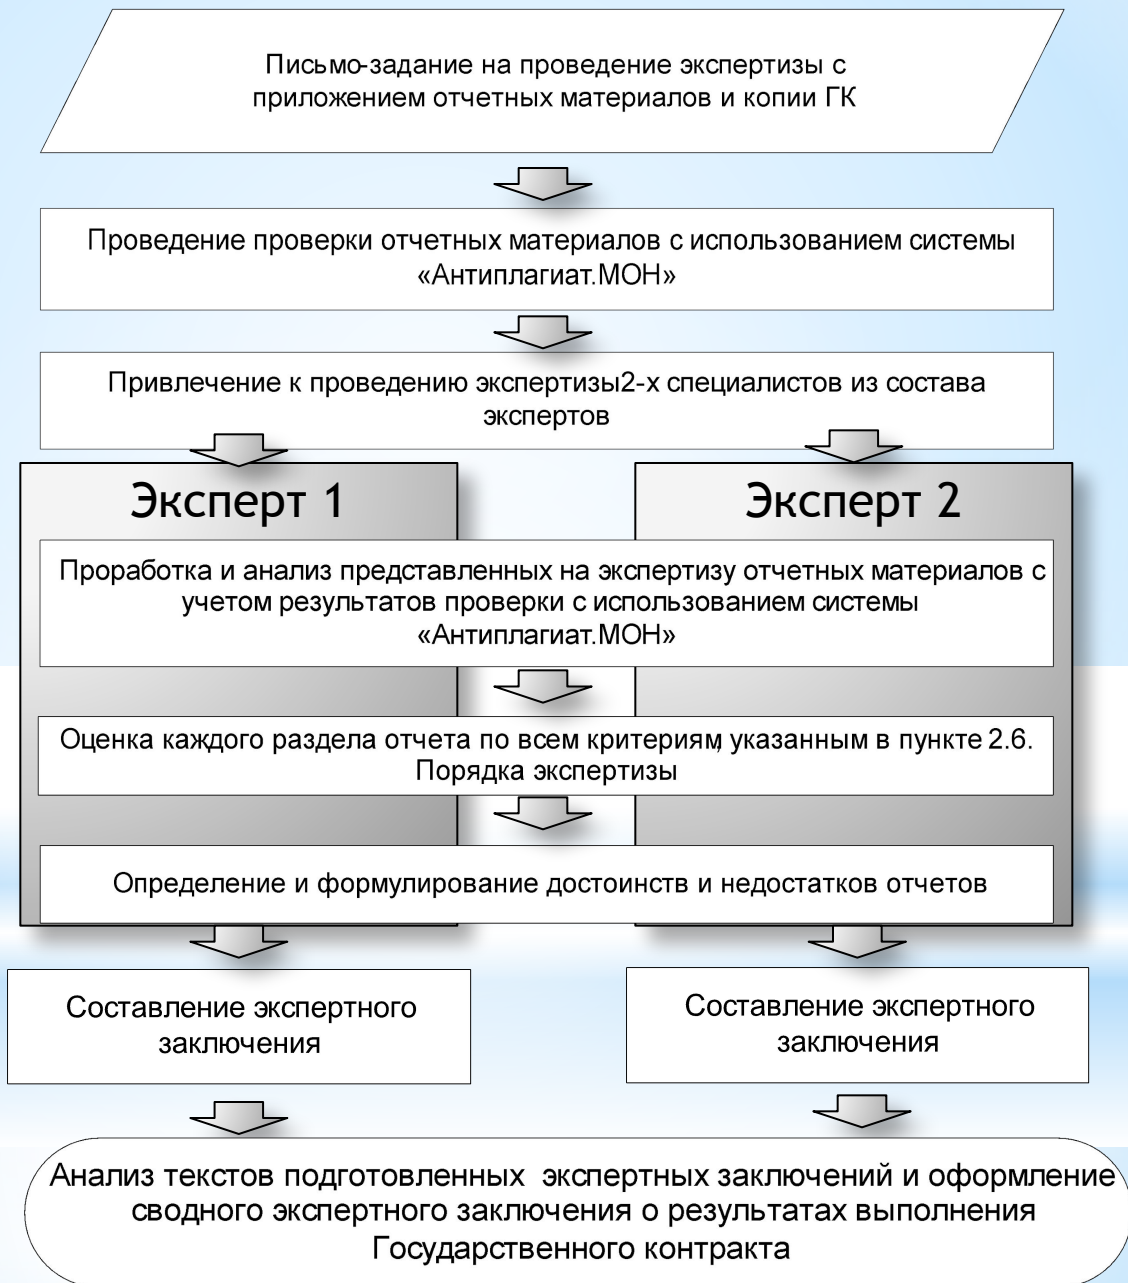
Письмо-задание на проведение экспертизы с приложением отчетных материалов и копии ГК

Проведение проверки отчетных материалов с использованием системы «Антиплагиат.МОН»

Привлечение к проведению экспертизы2-х специалистов из состава экспертов

Эксперт 1

Эксперт 2

Проработка и анализ представленных на экспертизу отчетных материалов с учетом результатов проверки с использованием системы «Антиплагиат.МОН»

Оценка каждого раздела отчета по всем критериям, указанным в пункте 2.6. Порядка экспертизы

Определение и формулирование достоинств и недостатков отчетов

Составление экспертного заключения

Составление экспертного заключения

Анализ текстов подготовленных экспертных заключений и оформление сводного экспертного заключения о результатах выполнения Государственного контракта